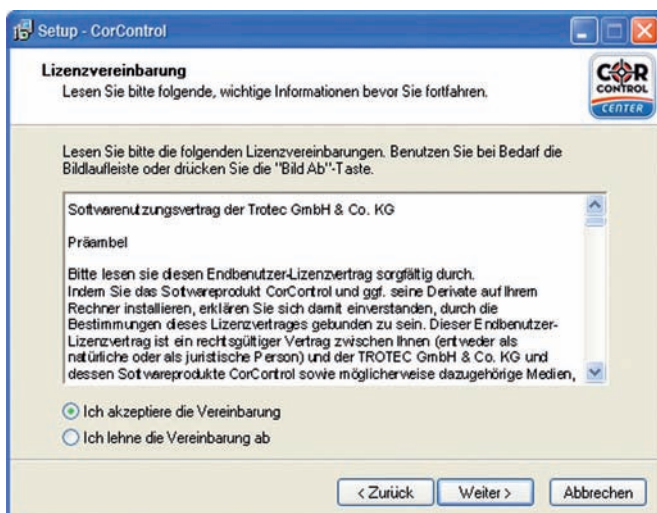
Setup - CorControl

Lizenzvereinbarung
Lesen Sie bitte folgende, wichtige Informationen bevor Sie fortfahren.

COR CONTROL CENTER

Lesen Sie bitte die folgenden Lizenzvereinbarungen. Benutzen Sie bei Bedarf die Bildlaufleiste oder drücken Sie die "Bild Ab"-Taste.

Softwarenutzungsvertrag der Trotec GmbH & Co. KG

Präambel

Bitte lesen sie diesen Endbenutzer-Lizenzvertrag sorgfältig durch. Indem Sie das Softwareprodukt CorControl und ggf. seine Derivate auf Ihrem Rechner installieren, erklären Sie sich damit einverstanden, durch die Bestimmungen dieses Lizenzvertrages gebunden zu sein. Dieser Endbenutzer-Lizenzvertrag ist ein rechtsgültiger Vertrag zwischen Ihnen (entweder als natürliche oder als juristische Person) und der TROTEC GmbH & Co. KG und dessen Softwareprodukte CorControl sowie möglicherweise dazugehörige Medien,

Ich akzeptiere die Vereinbarung
Ich lehne die Vereinbarung ab

< Zurück
Weiter >
Abbrechen